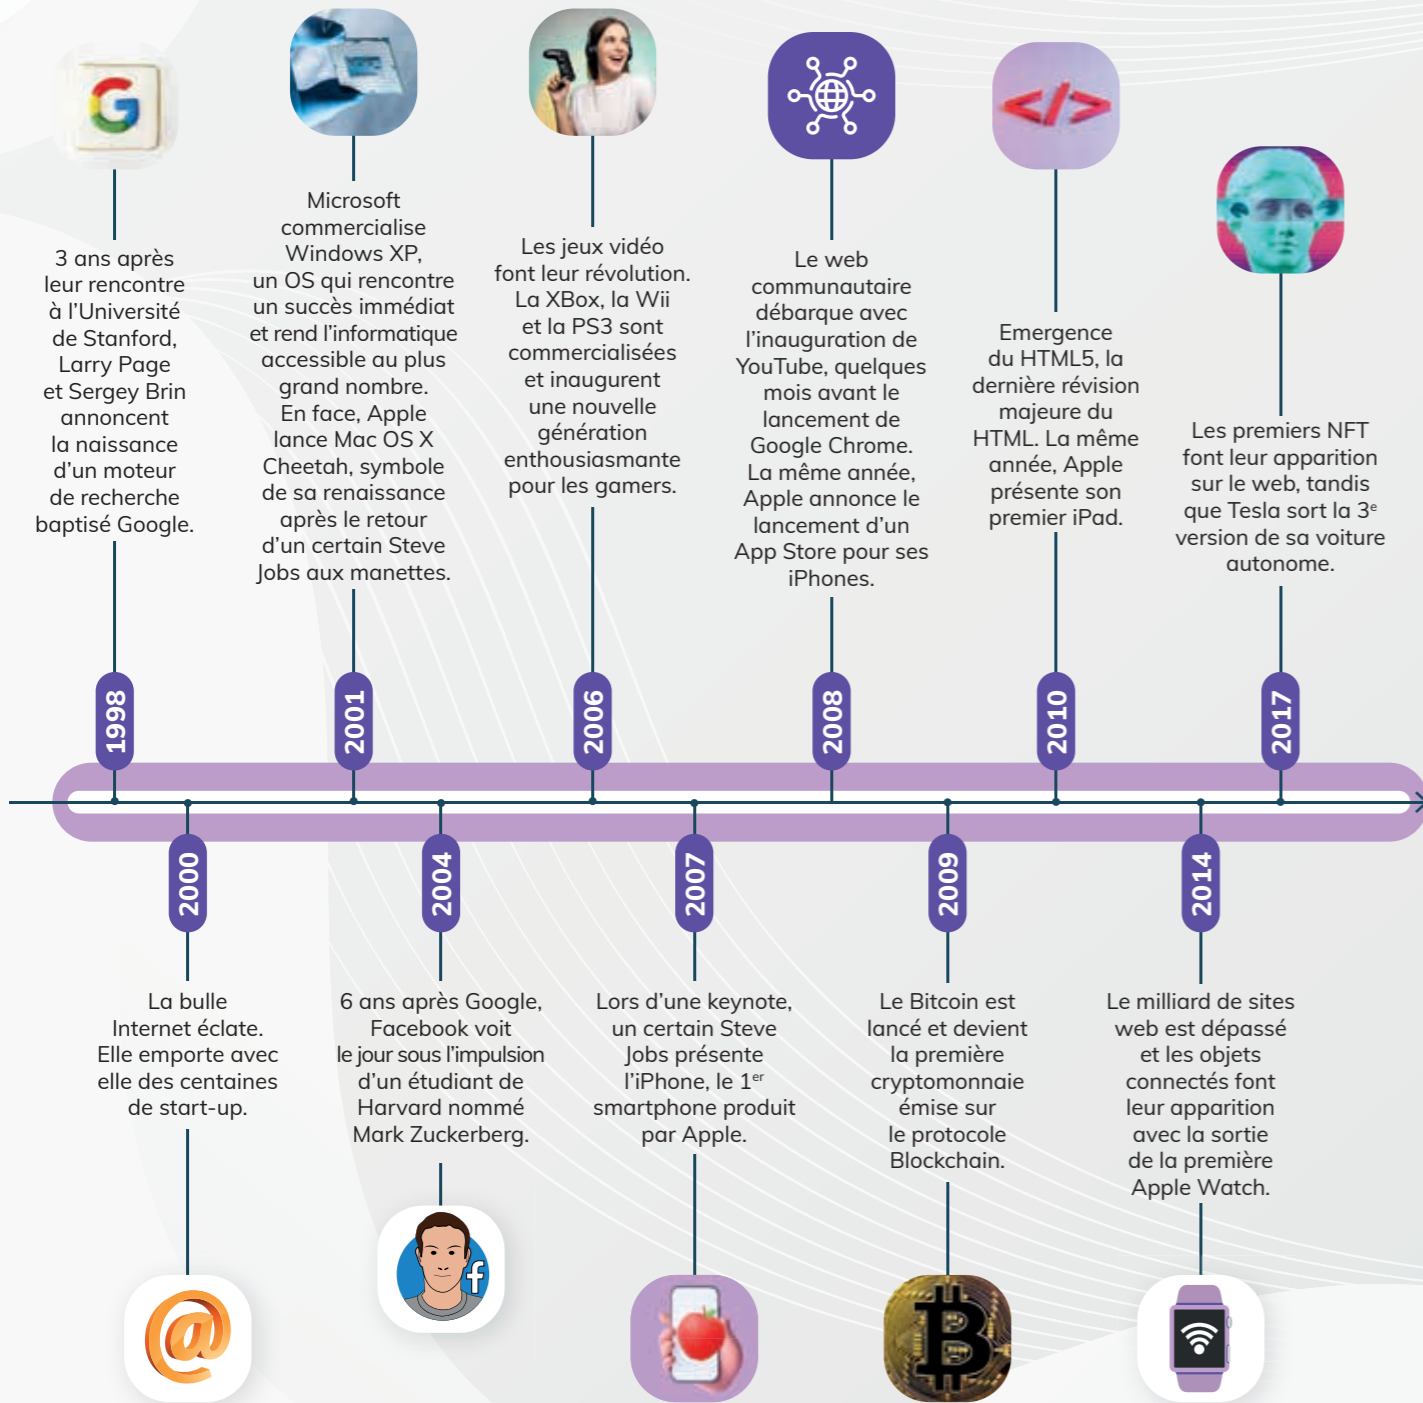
3 ans après leur rencontre à l'Université de Stanford, Larry Page et Sergey Brin annoncent la naissance d'un moteur de recherche baptisé Google.

Microsoft commercialise Windows XP, un OS qui rencontre un succès immédiat et rend l'informatique accessible au plus grand nombre. En face, Apple lance Mac OS X Cheetah, symbole de sa renaissance après le retour d'un certain Steve Jobs aux manettes.

Les jeux vidéo font leur révolution. La XBox, la Wii et la PS3 sont commercialisées et inaugurent une nouvelle génération enthousiasmante pour les gamers.

Le web communautaire débarque avec l'inauguration de YouTube, quelques mois avant le lancement de Google Chrome. La même année, Apple annonce le lancement d'un App Store pour ses iPhones.

Emergence du HTML5, la dernière révision majeure du HTML. La même année, Apple présente son premier iPad.

Les premiers NFT font leur apparition sur le web, tandis que Tesla sort la 3$^{e}$ version de sa voiture autonome.

1998

2001

2006

2008

2010

2017

2000

2004

2007

2009

2014

La bulle Internet éclate. Elle emporte avec elle des centaines de start-up.

6 ans après Google, Facebook voit le jour sous l'impulsion d'un étudiant de Harvard nommé Mark Zuckerberg.

Lors d'une keynote, un certain Steve Jobs présente l'iPhone, le 1$^{er}$ smartphone produit par Apple.

Le Bitcoin est lancé et devient la première cryptomonnaie émise sur le protocole Blockchain.

Le milliard de sites web est dépassé et les objets connectés font leur apparition avec la sortie de la première Apple Watch.